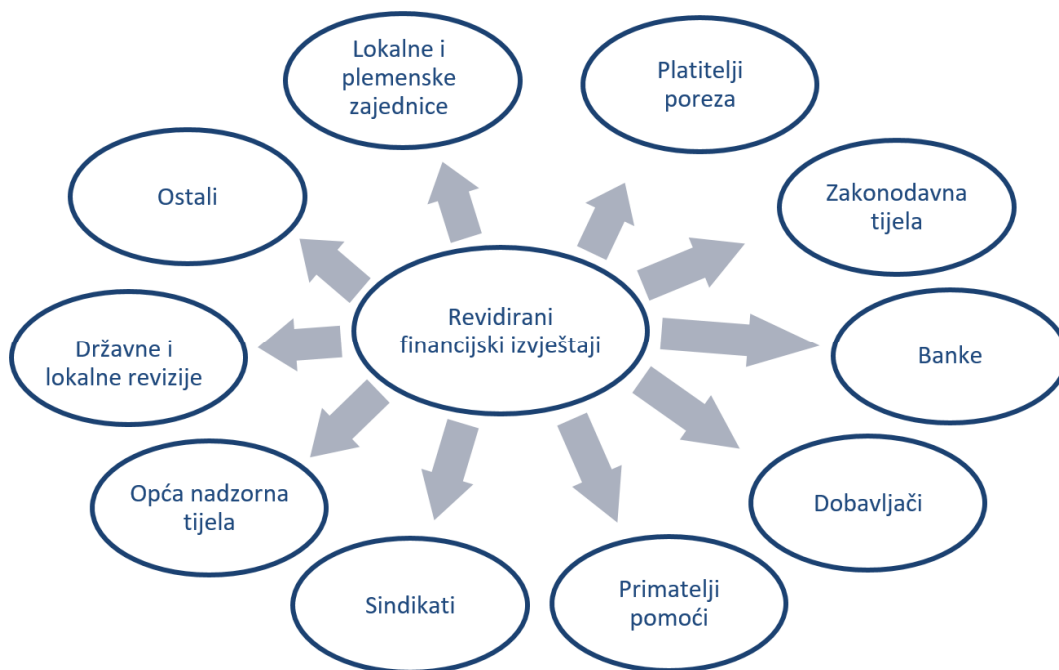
Revidirani financijski izvještaji

Lokalne i plemenske zajednice

Platitelji poreza

Zakonodavna tijela

Banke

Dobavljači

Primatelji pomoći

Sindikati

Opća nadzorna tijela

Državne i lokalne revizije

Ostali